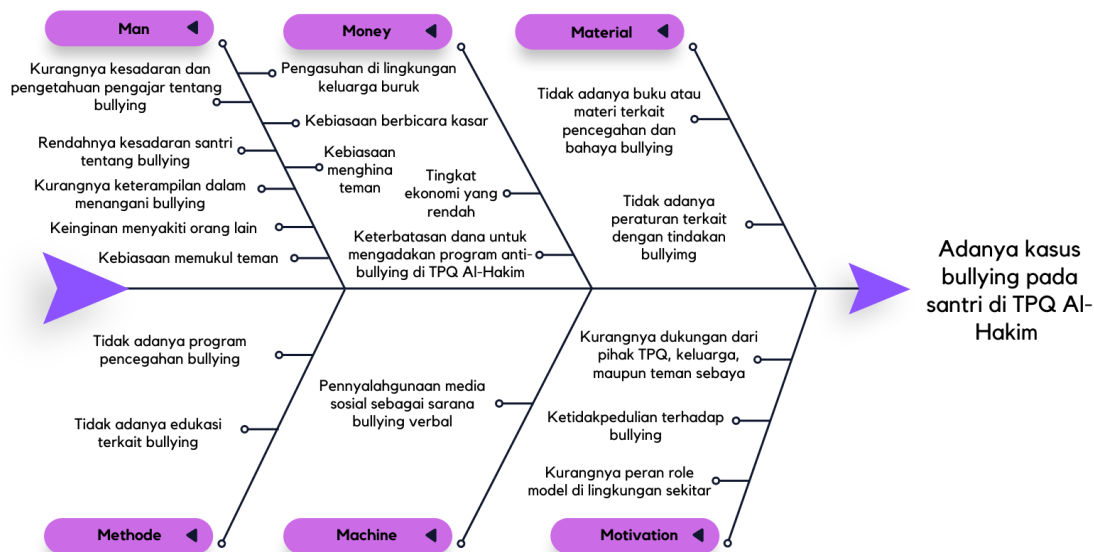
Man

Money

Material

Kurangnya kesadaran dan pengetahuan pengajar tentang bullying

Rendahnya kesadaran santri tentang bullying

Kurangnya keterampilan dalam menangani bullying

Keinginan menyakiti orang lain

Kebiasaan memukul teman

Pengasuhan di lingkungan keluarga buruk

Kebiasaan berbicara kasar

Kebiasaan menghina teman

Tingkat ekonomi yang rendah

Keterbatasan dana untuk mengadakan program anti-bullying di TPQ Al-Hakim

Tidak adanya buku atau materi terkait pencegahan dan bahaya bullying

Tidak adanya peraturan terkait dengan tindakan bullyimg

Adanya kasus bullying pada santri di TPQ Al-Hakim

Tidak adanya program pencegahan bullying

Tidak adanya edukasi terkait bullying

Pennyalahgunaan media sosial sebagai sarana bullying verbal

Kurangnya dukungan dari pihak TPQ, keluarga, maupun teman sebaya

Ketidakpedulian terhadap bullying

Kurangnya peran role model di lingkungan sekitar

Methode

Machine

Motivation